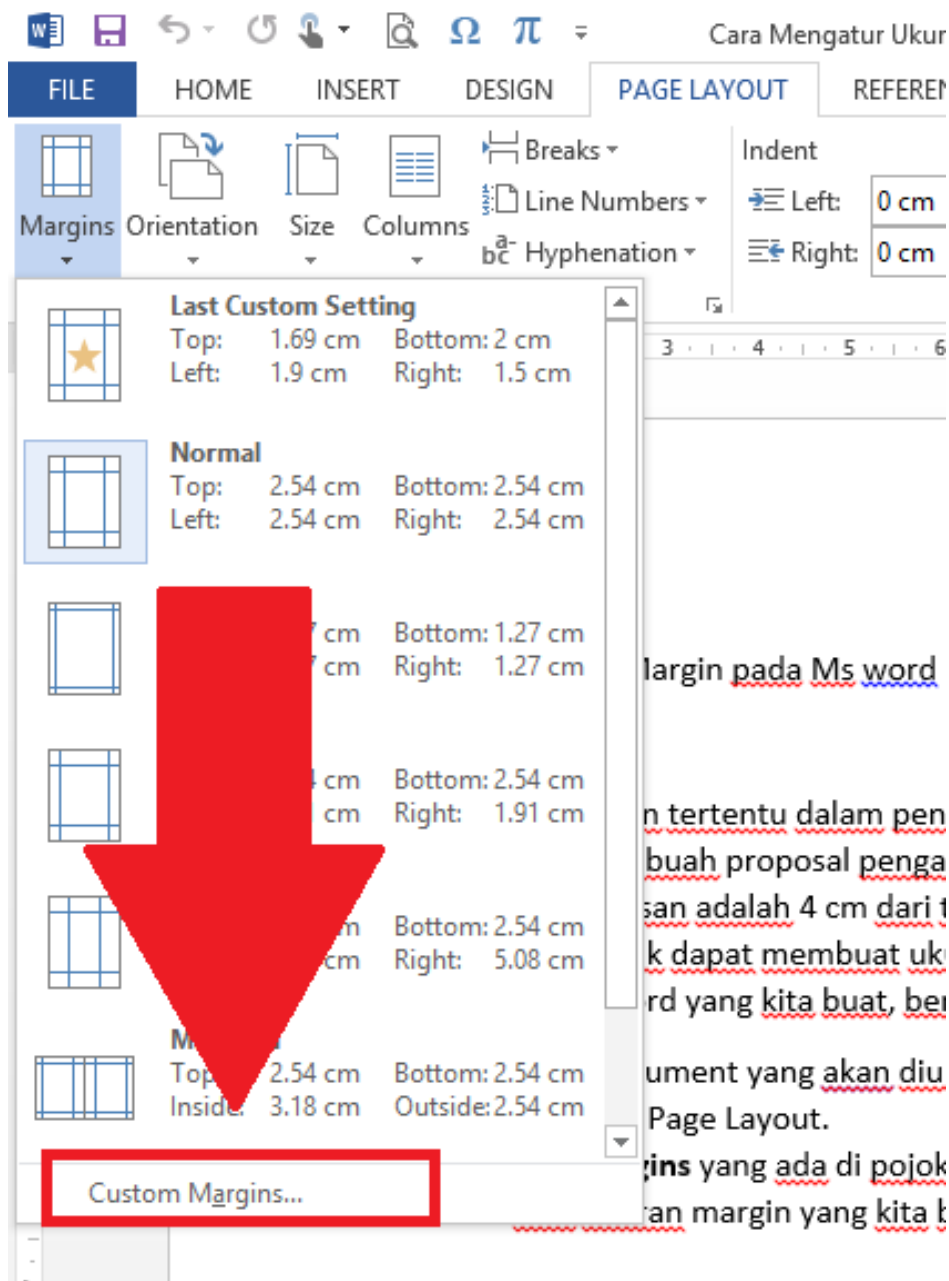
Cara Mengatur Ukur

FILE HOME INSERT DESIGN PAGE LAYOUT REFEREN

Margins Orientation Size Columns

Breaks

Line Numbers

Hyphenation

Indent

Left: 0 cm

Right: 0 cm

Last Custom Setting
Top: 1.69 cm Bottom: 2 cm
Left: 1.9 cm Right: 1.5 cm

Normal
Top: 2.54 cm Bottom: 2.54 cm
Left: 2.54 cm Right: 2.54 cm

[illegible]7 cm Bottom: 1.27 cm
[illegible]7 cm Right: 1.27 cm

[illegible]4 cm Bottom: 2.54 cm
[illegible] cm Right: 1.91 cm

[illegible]m Bottom: 2.54 cm
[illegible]cm Right: 5.08 cm

M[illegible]
Top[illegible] 2.54 cm Bottom: 2.54 cm
Inside: 3.18 cm Outside: 2.54 cm

Custom Margins...

3 · 4 · 5 · 6

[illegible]argin pada Ms word

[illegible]n tertentu dalam pen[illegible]
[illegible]buah proposal penga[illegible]
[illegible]san adalah 4 cm dari t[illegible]
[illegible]k dapat membuat uk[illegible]
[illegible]rd yang kita buat, be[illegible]

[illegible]ument yang akan diu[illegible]
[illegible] Page Layout.
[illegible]gins yang ada di pojok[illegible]
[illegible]ran margin yang kita b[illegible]